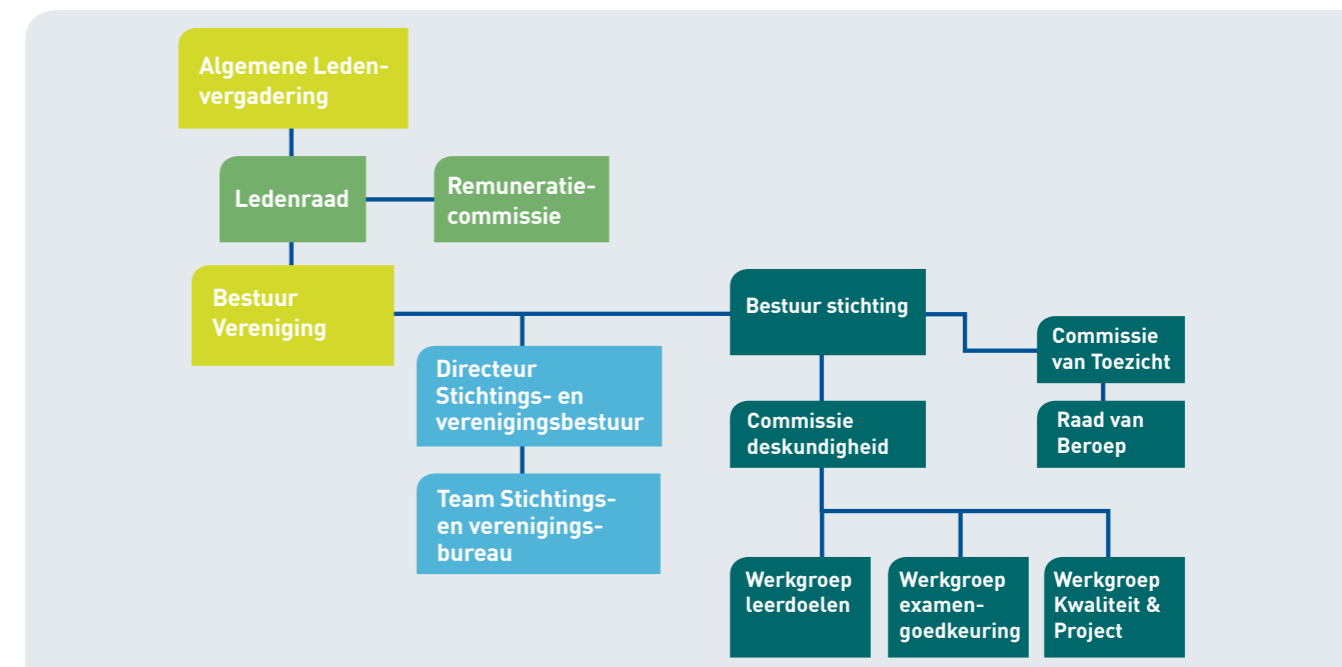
Algemene Ledenvergadering

Ledenraad

Remuneratiecommissie

Bestuur Vereniging

Directeur Stichtings- en verenigingsbestuur

Team Stichtings- en verenigingsbureau

Bestuur stichting

Commissie van Toezicht

Raad van Beroep

Commissie deskundigheid

Werkgroep leerdoelen

Werkgroep examengoedkeuring

Werkgroep Kwaliteit & Project